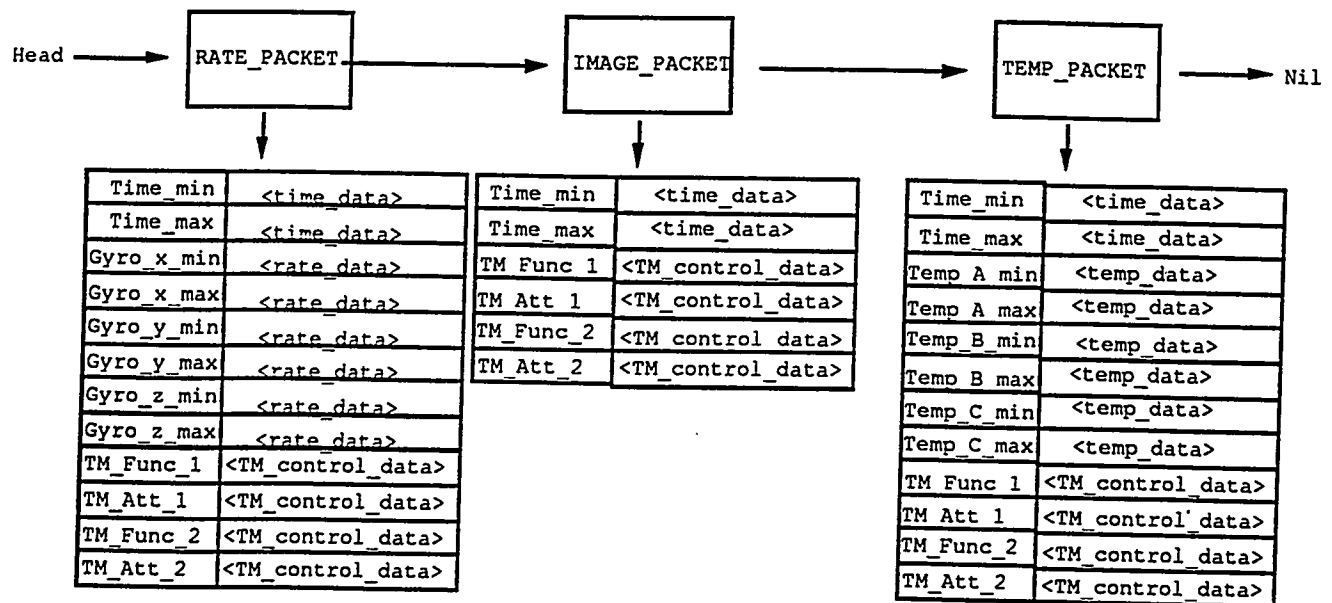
Head → RATE_PACKET → IMAGE_PACKET → TEMP_PACKET → Nil

| Time_min | <time_data> |
|---|---|
| Time_max | <time_data> |
| Gyro_x_min | <rate_data> |
| Gyro_x_max | <rate_data> |
| Gyro_y_min | <rate_data> |
| Gyro_y_max | <rate_data> |
| Gyro_z_min | <rate_data> |
| Gyro_z_max | <rate_data> |
| TM_Func_1 | <TM_control_data> |
| TM_Att_1 | <TM_control_data> |
| TM_Func_2 | <TM_control_data> |
| TM_Att_2 | <TM_control_data> |

| Time_min | <time_data> |
|---|---|
| Time_max | <time_data> |
| TM Func 1 | <TM_control_data> |
| TM Att 1 | <TM_control_data> |
| TM_Func_2 | <TM control data> |
| TM_Att_2 | <TM_control_data> |

| Time_min | <time_data> |
|---|---|
| Time_max | <time_data> |
| Temp A min | <temp_data> |
| Temp A max | <temp_data> |
| Temp_B_min | <temp_data> |
| Temp B max | <temp_data> |
| Temp_C_min | <temp_data> |
| Temp_C_max | <temp_data> |
| TM Func 1 | <TM_control_data> |
| TM Att 1 | <TM_control_data> |
| TM_Func_2 | <TM_control_data> |
| TM_Att_2 | <TM_control_data> |